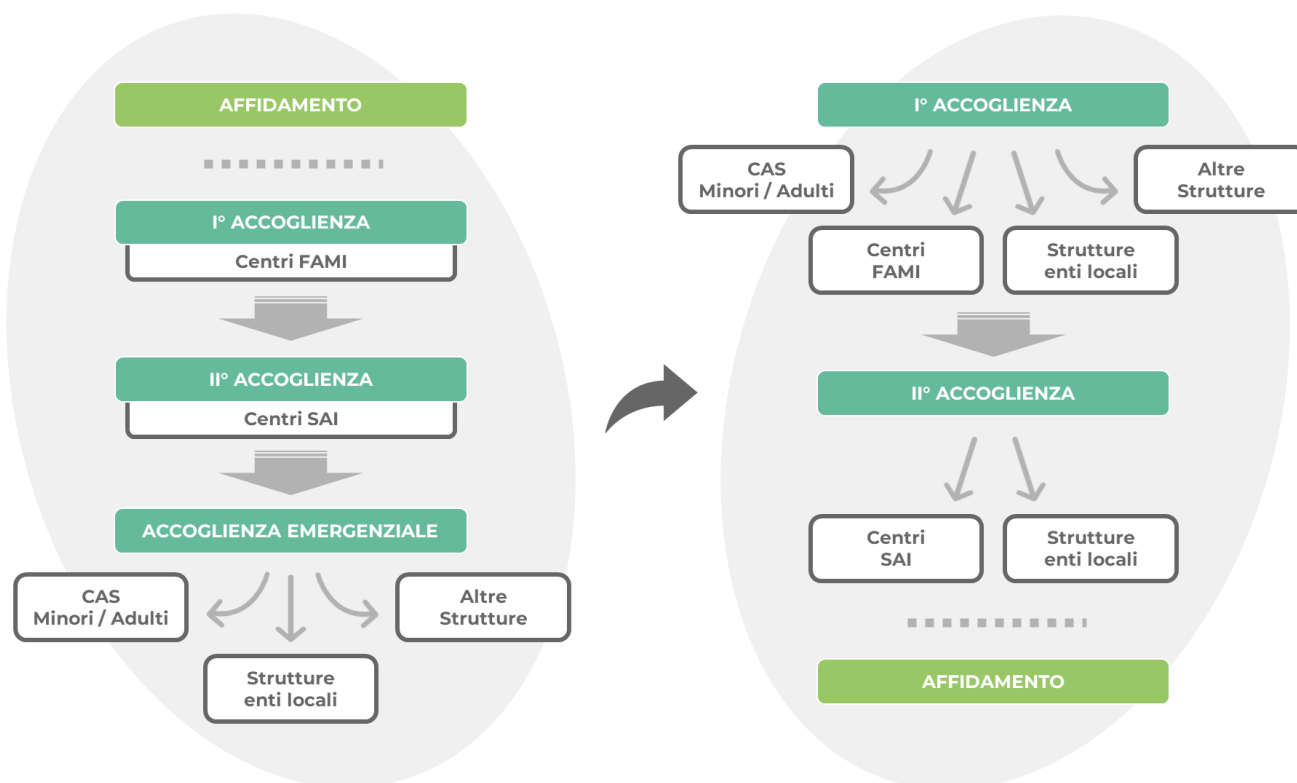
AFFIDAMENTO

I° ACCOGLIENZA

Centri FAMI

II° ACCOGLIENZA

Centri SAI

ACCOGLIENZA EMERGENZIALE

CAS Minori / Adulti

Altre Strutture

Strutture enti locali

I° ACCOGLIENZA

CAS Minori / Adulti

Altre Strutture

Centri FAMI

Strutture enti locali

II° ACCOGLIENZA

Centri SAI

Strutture enti locali

AFFIDAMENTO